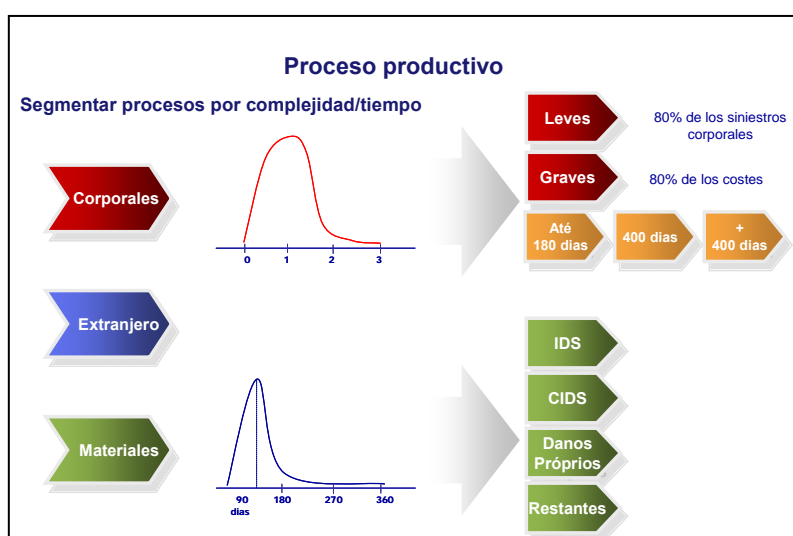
Proceso productivo

Segmentar procesos por complejidad/tiempo

Corporales

0 1 2 3

Leves

80% de los siniestros corporales

Graves

80% de los costes

Até 180 dias

400 dias

+ 400 dias

Extranjero

Materiales

90 dias 180 270 360

IDS

CIDS

Danos Próprios

Restantes